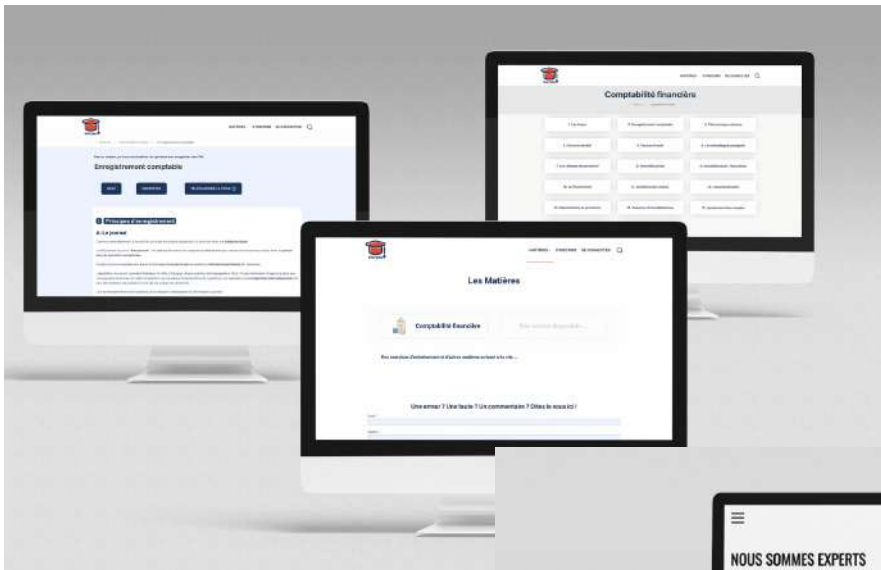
MATIÈRES S'INSCRIRE SE CONNECTER

Enregistrement comptable

Principes d'enregistrement

A. Le journal

Comptabilité financière

Les Matières

Comptabilité financière

Une erreur ? Une faute ? Un commentaire ? Dites le nous ici !

NOUS SOMMES EXPERTS